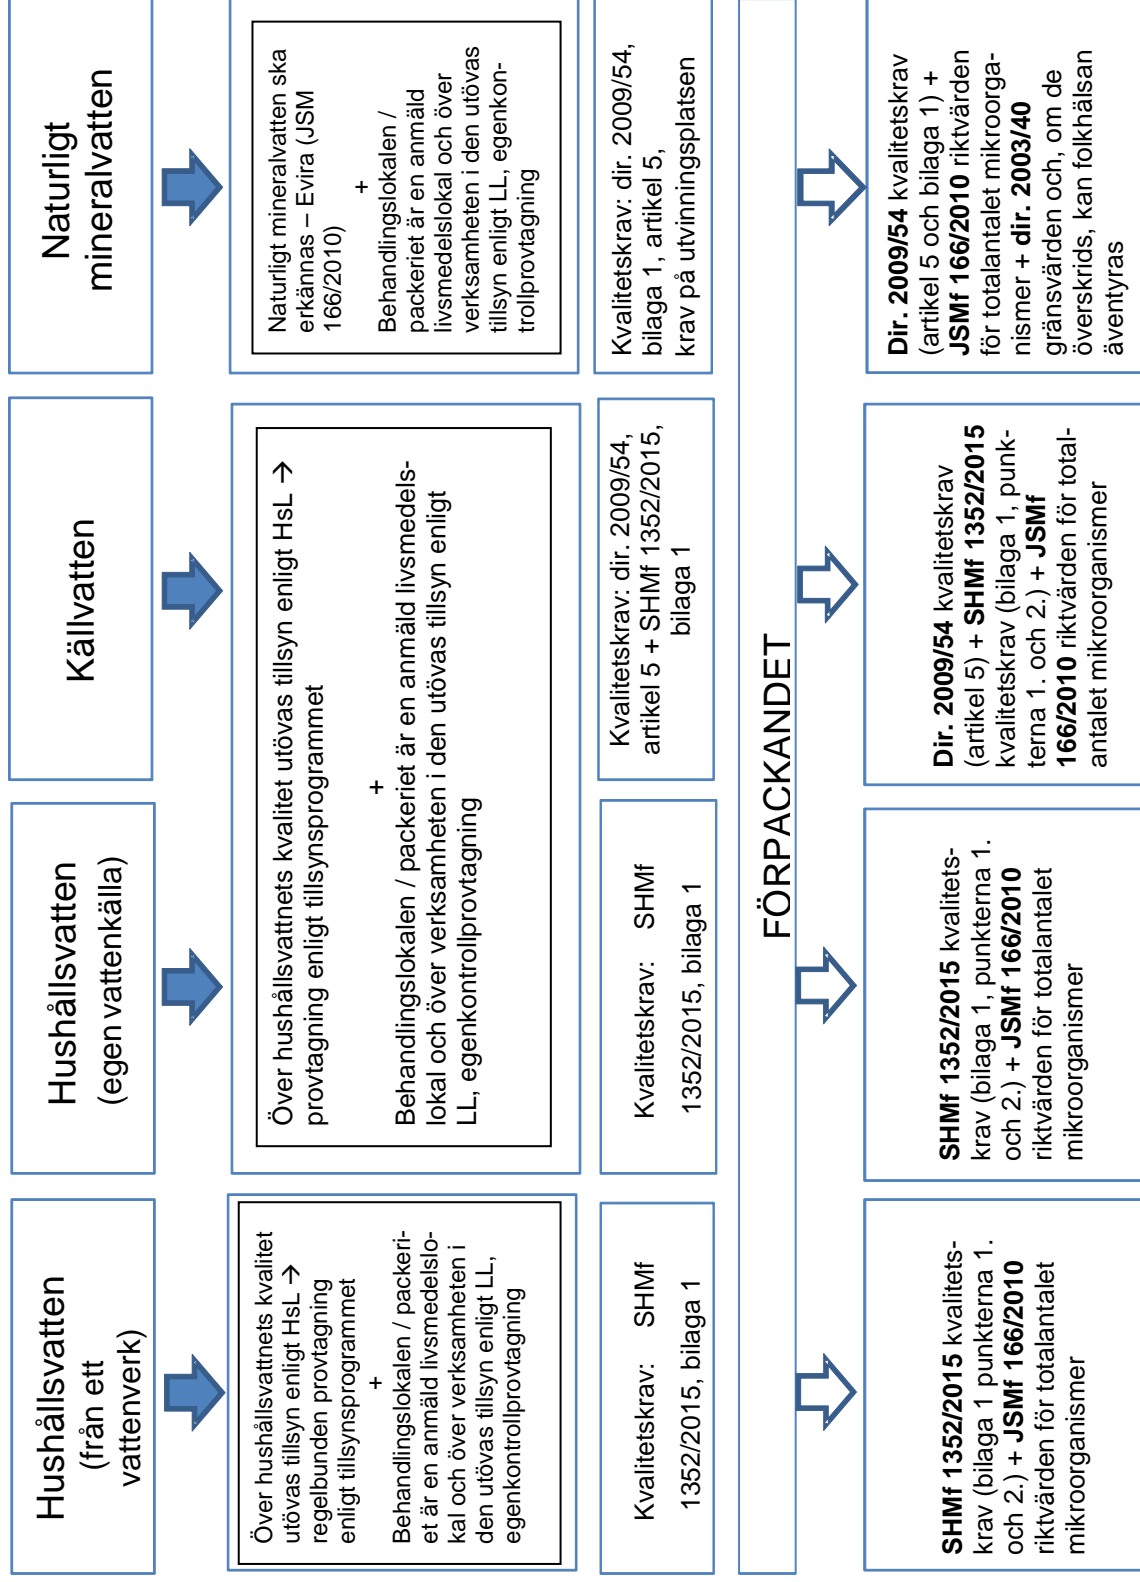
Hushållsvatten (från ett vattenverk)

Över hushållsvattnets kvalitet utövas tillsyn enligt HsL → regelbunden provtagning enligt tillsynsprogrammet
+
Behandlingslokalen / packeriet är en anmäld livsmedelslokal och över verksamheten i den utövas tillsyn enligt LL, egenkontrollprovtagning

Kvalitetskrav: SHMf 1352/2015, bilaga 1

SHMf 1352/2015 kvalitetskrav (bilaga 1 punkterna 1. och 2.) + JSMf 166/2010 riktvärden för totalantalet mikroorganismer

Hushållsvatten (egen vattenkälla)

Över hushållsvattnets kvalitet utövas tillsyn enligt HsL → provtagning enligt tillsynsprogrammet
+
Behandlingslokalen / packeriet är en anmäld livsmedelslokal och över verksamheten i den utövas tillsyn enligt LL, egenkontrollprovtagning

Kvalitetskrav: SHMf 1352/2015, bilaga 1

SHMf 1352/2015 kvalitetskrav (bilaga 1, punkterna 1. och 2.) + JSMf 166/2010 riktvärden för totalantalet mikroorganismer

Källvatten

Kvalitetskrav: dir. 2009/54, artikel 5 + SHMf 1352/2015, bilaga 1

Dir. 2009/54 kvalitetskrav (artikel 5) + SHMf 1352/2015 kvalitetskrav (bilaga 1, punkterna 1. och 2.) + JSMf 166/2010 riktvärden för totalantalet mikroorganismer

Naturligt mineralvatten

Naturligt mineralvatten ska erkännas – Evira (JSM 166/2010)
+
Behandlingslokalen / packeriet är en anmäld livsmedelslokal och över verksamheten i den utövas tillsyn enligt LL, egenkontrollprovtagning

Kvalitetskrav: dir. 2009/54, bilaga 1, artikel 5, krav på utvinningsplatsen

Dir. 2009/54 kvalitetskrav (artikel 5 och bilaga 1) + JSMf 166/2010 riktvärden för totalantalet mikroorganismer + dir. 2003/40 gränsvärden och, om de överskrids, kan folkhälsan äventyras

FÖRPACKANDET